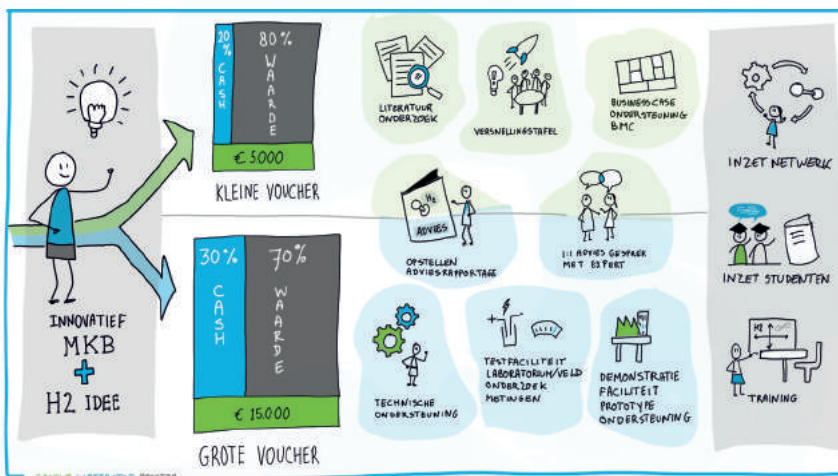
20% CASH

80% WAARDE

€ 5000

KLEINE VOUCHER

30% CASH

70% WAARDE

€ 15.000

GROTE VOUCHER

INNOVATIEF MKB + H2 IDEE

LITERATUUR ONDERZOEK

VERSNELLINGSTAFEL

BUSINESSCASE ONDERSTEUNING BMC

H2 ADVIES

OPSTELLEN ADVIESRAPPORTAGE

1:1 ADVIES GESPREK MET EXPERT

TECHNISCHE ONDERSTEUNING

TESTFACILITEIT LABORATORIUM/VELD ONDERZOEK METINGEN

DEMONSTRATIE FACILITEIT PROTOTYPE ONDERSTEUNING

INZET NETWERK

INZET STUDENTEN

H2

TRAINING